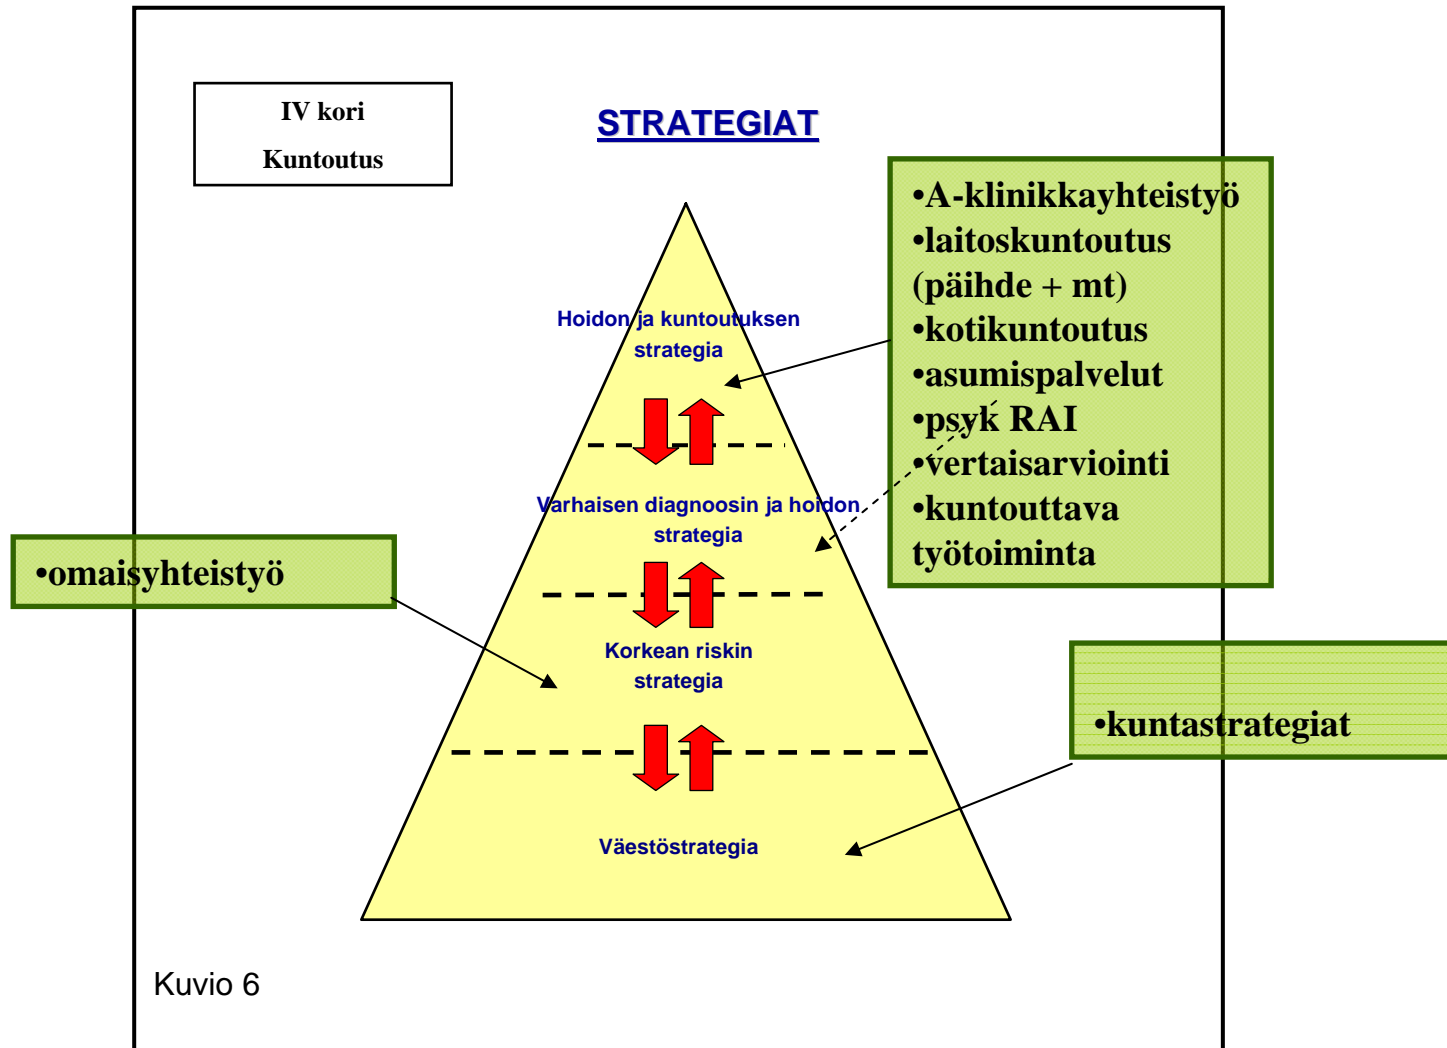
IV kori
Kuntoutus

STRATEGIAT

•A-klinikkayhteistyö
•laitoskuntoutus (päihde + mt)
•kotikuntoutus
•asumispalvelut
•psyk RAI
•vertaisarviointi
•kuntouttava työtoiminta

Hoidon ja kuntoutuksen strategia

Varhaisen diagnoosin ja hoidon strategia

•omaisyhteistyö

Korkean riskin strategia

•kuntastrategiat

Väestöstrategia

Kuvio 6